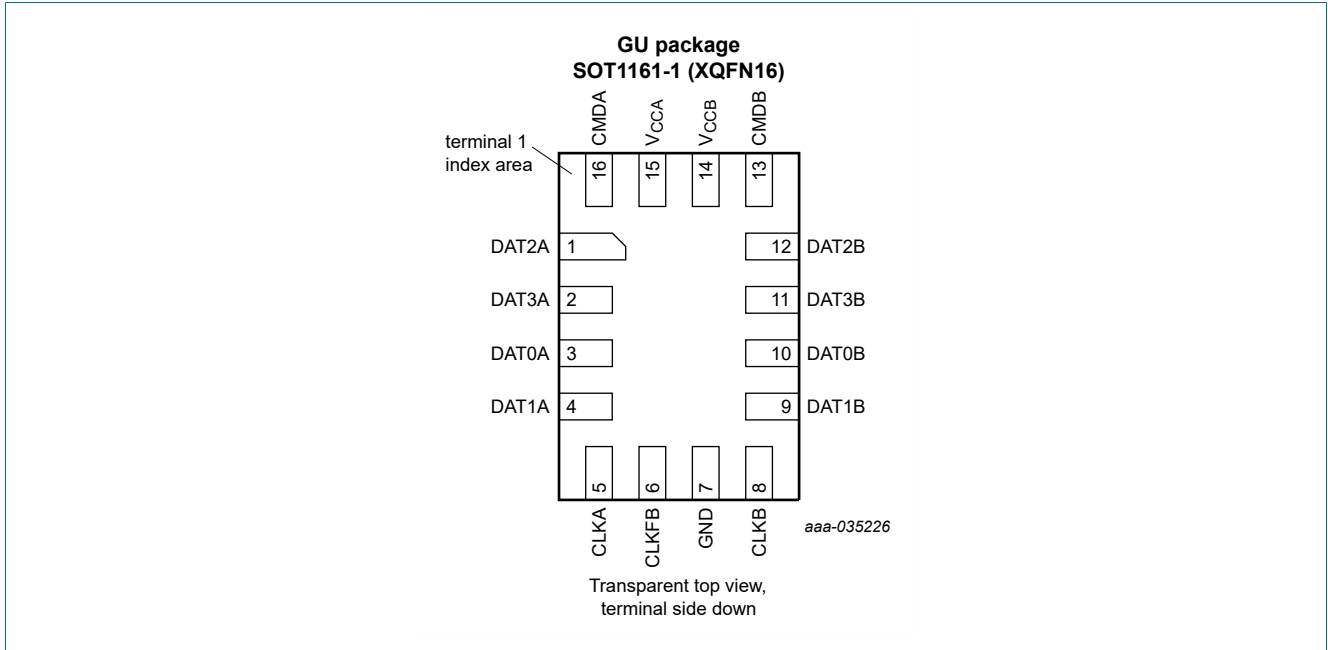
GU package
SOT1161-1 (XQFN16)

CMDA
$V_{CCA}$
$V_{CCB}$
CMDB

terminal 1 index area

16
15
14
13

DAT2A 1
12 DAT2B
DAT3A 2
11 DAT3B
DAT0A 3
10 DAT0B
DAT1A 4
9 DAT1B

5
6
7
8

CLKA
CLKFB
GND
CLKB

aaa-035226

Transparent top view, terminal side down